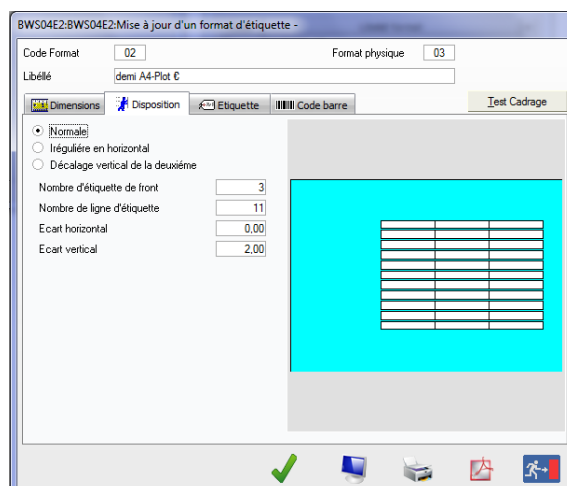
BWS04E2:BWS04E2:Mise à jour d'un format d'étiquette -

Code Format 02

Format physique 03

Libéllé demi A4-Plot €

Dimensions

Disposition

Etiquette

Code barre

Test Cadrage

Normale

Irrégulière en horizontal

Décalage vertical de la deuxiéme

Nombre d'étiquette de front 3

Nombre de ligne d'étiquette 11

Ecart horizontal 0,00

Ecart vertical 2,00